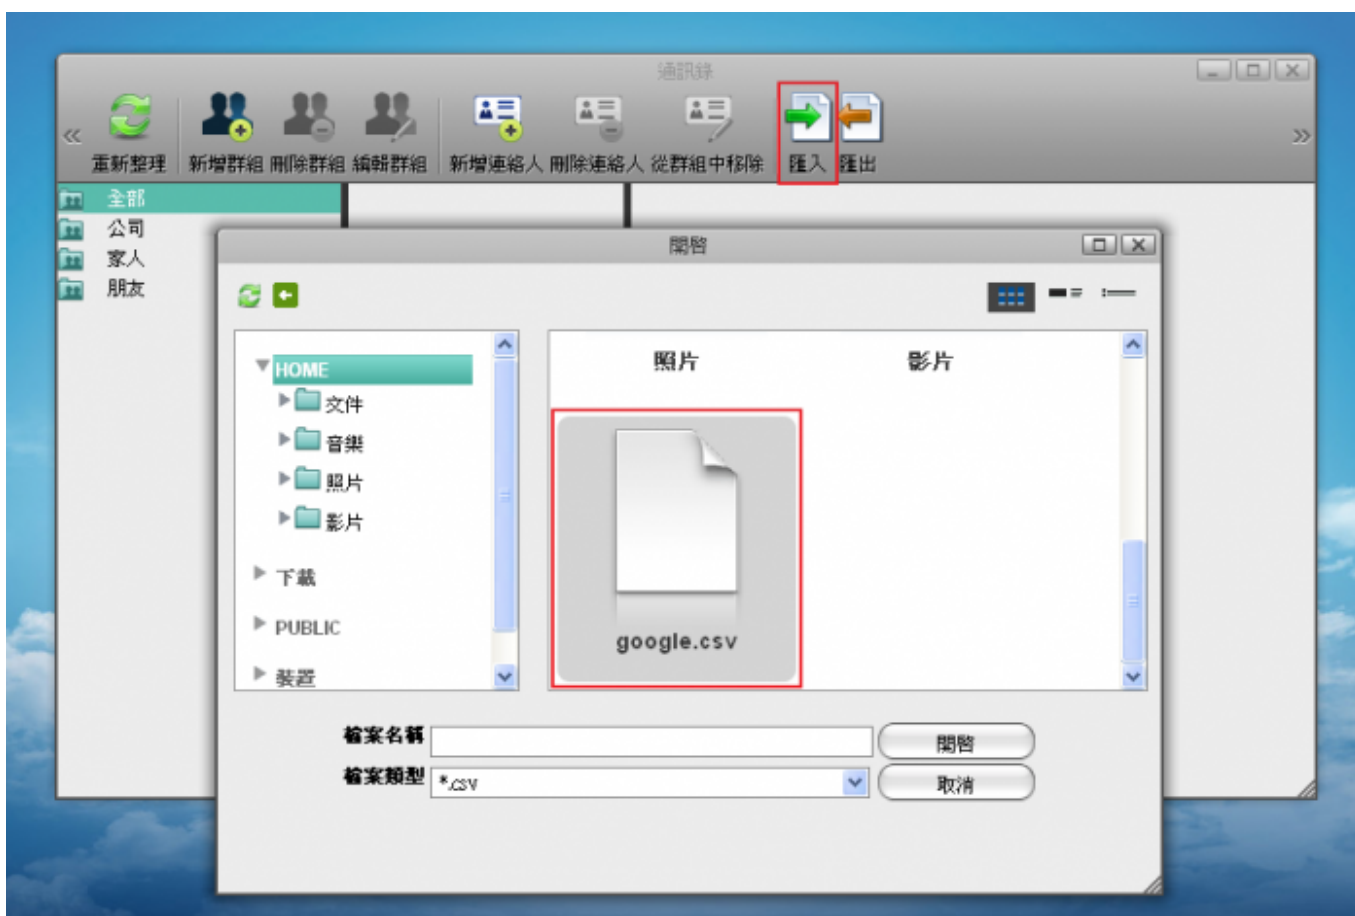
通訊錄

重新整理 新增群組 刪除群組 編輯群組 新增連絡人 刪除連絡人 從群組中移除 匯入 匯出

全部
公司
家人
朋友

開啟

HOME
文件
音樂
照片
影片
下載
PUBLIC
裝置

照片
影片
google.csv

檔案名稱
檔案類型 *.csv
開啟
取消